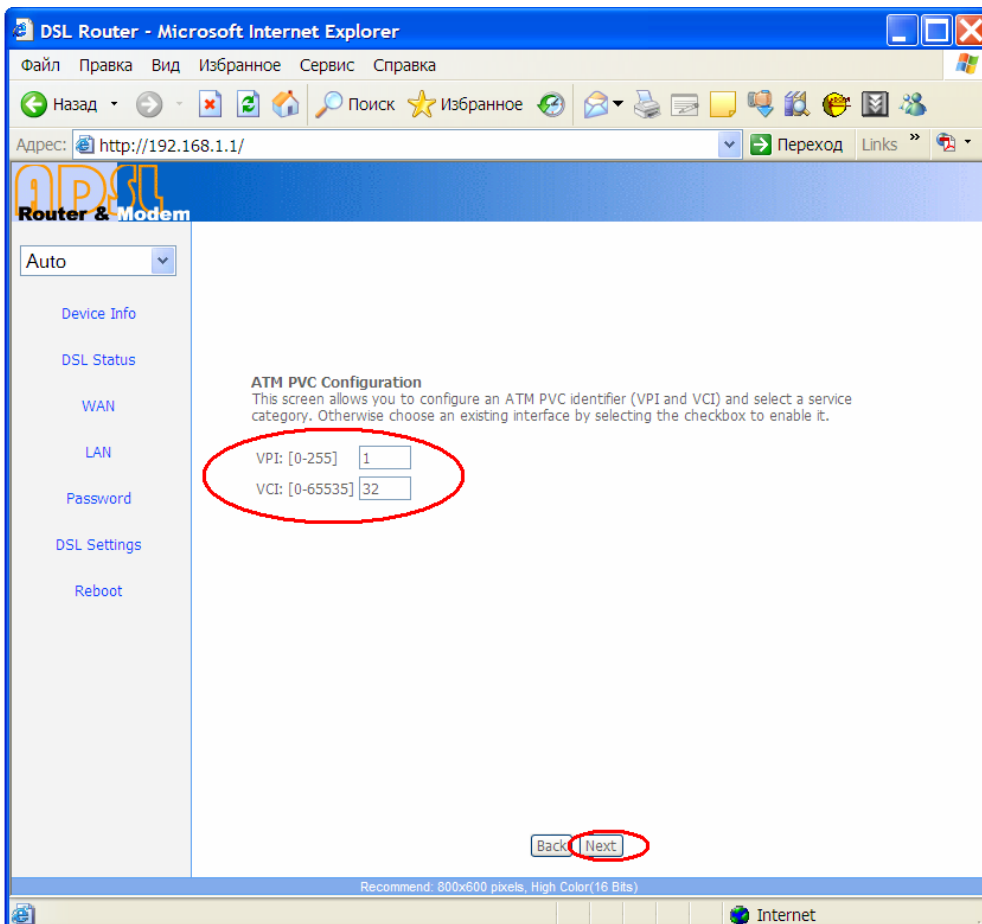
DSL Router - Microsoft Internet Explorer

Файл Правка Вид Избранное Сервис Справка

Назад Поиск Избранное

Адрес: http://192.168.1.1/ Переход Links

ADSL
Router & Modem

Auto

Device Info

DSL Status

WAN

LAN

Password

DSL Settings

Reboot

ATM PVC Configuration
This screen allows you to configure an ATM PVC identifier (VPI and VCI) and select a service category. Otherwise choose an existing interface by selecting the checkbox to enable it.

VPI: [0-255] 1

VCI: [0-65535] 32

Back Next

Recommend: 800x600 pixels, High Color(16 Bits)

Internet